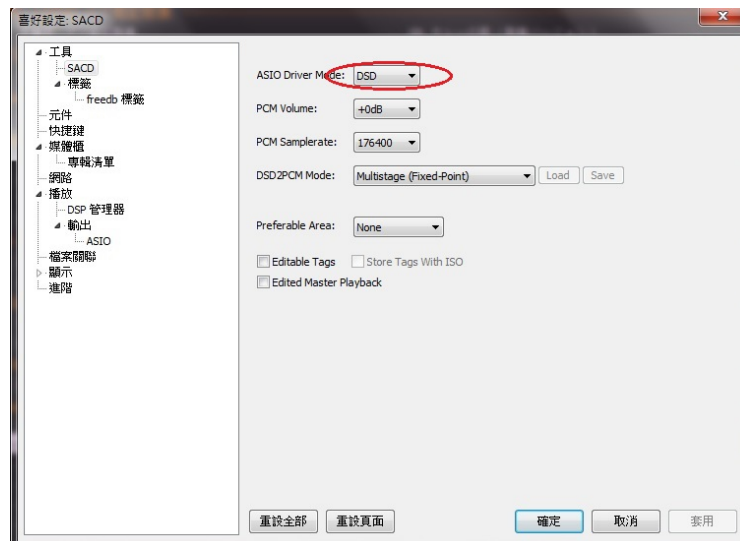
喜好設定: SACD

工具
SACD
標籤
freedb 標籤
元件
快捷鍵
媒體櫃
專輯清單
網路
播放
DSP 管理器
輸出
ASIO
檔案關聯
顯示
進階

ASIO Driver Mode: DSD
PCM Volume: +0dB
PCM Samplerate: 176400
DSD2PCM Mode: Multistage (Fixed-Point) Load Save
Preferable Area: None
Editable Tags
Store Tags With ISO
Edited Master Playback

重設全部 重設頁面 確定 取消 套用